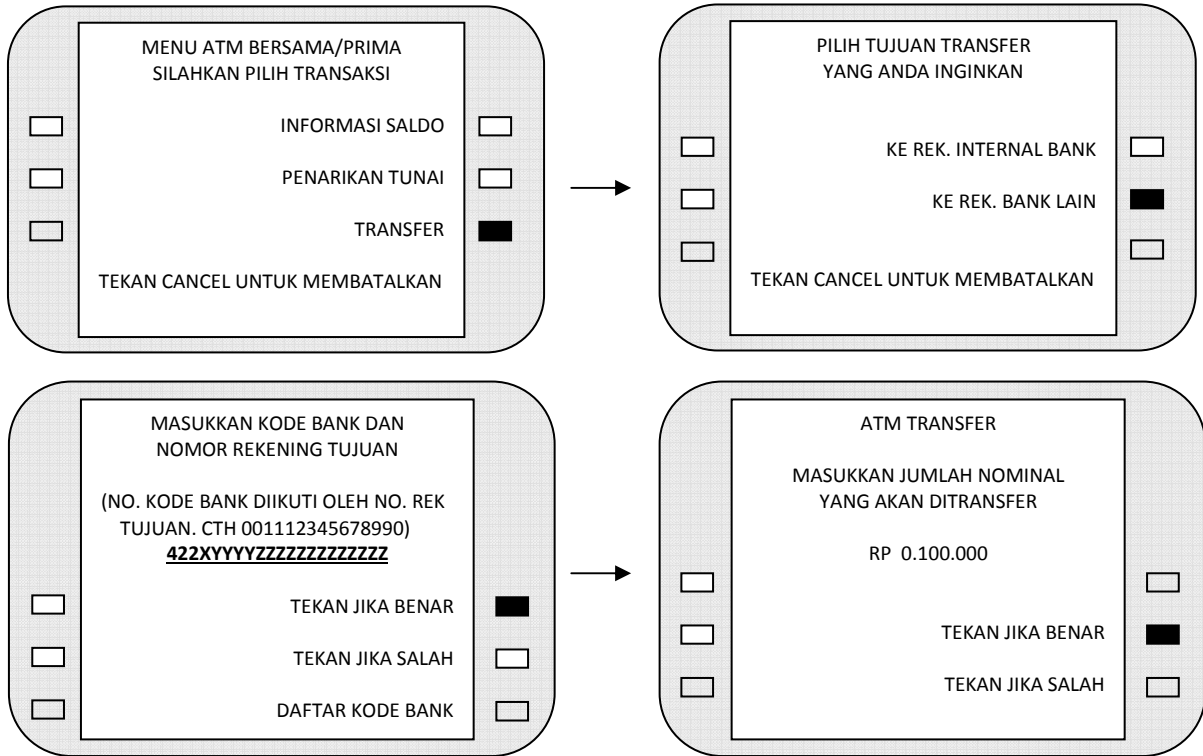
MENU ATM BERSAMA/PRIMA
SILAHKAN PILIH TRANSAKSI

INFORMASI SALDO

PENARIKAN TUNAI

TRANSFER

TEKAN CANCEL UNTUK MEMBATALKAN

PILIH TUJUAN TRANSFER
YANG ANDA INGINKAN

KE REK. INTERNAL BANK

KE REK. BANK LAIN

TEKAN CANCEL UNTUK MEMBATALKAN

MASUKKAN KODE BANK DAN
NOMOR REKENING TUJUAN

(NO. KODE BANK DIIKUTI OLEH NO. REK TUJUAN. CTH 001112345678990)
422XYYYYZZZZZZZZZZZZZ

TEKAN JIKA BENAR

TEKAN JIKA SALAH

DAFTAR KODE BANK

ATM TRANSFER

MASUKKAN JUMLAH NOMINAL
YANG AKAN DITRANSFER

RP 0.100.000

TEKAN JIKA BENAR

TEKAN JIKA SALAH